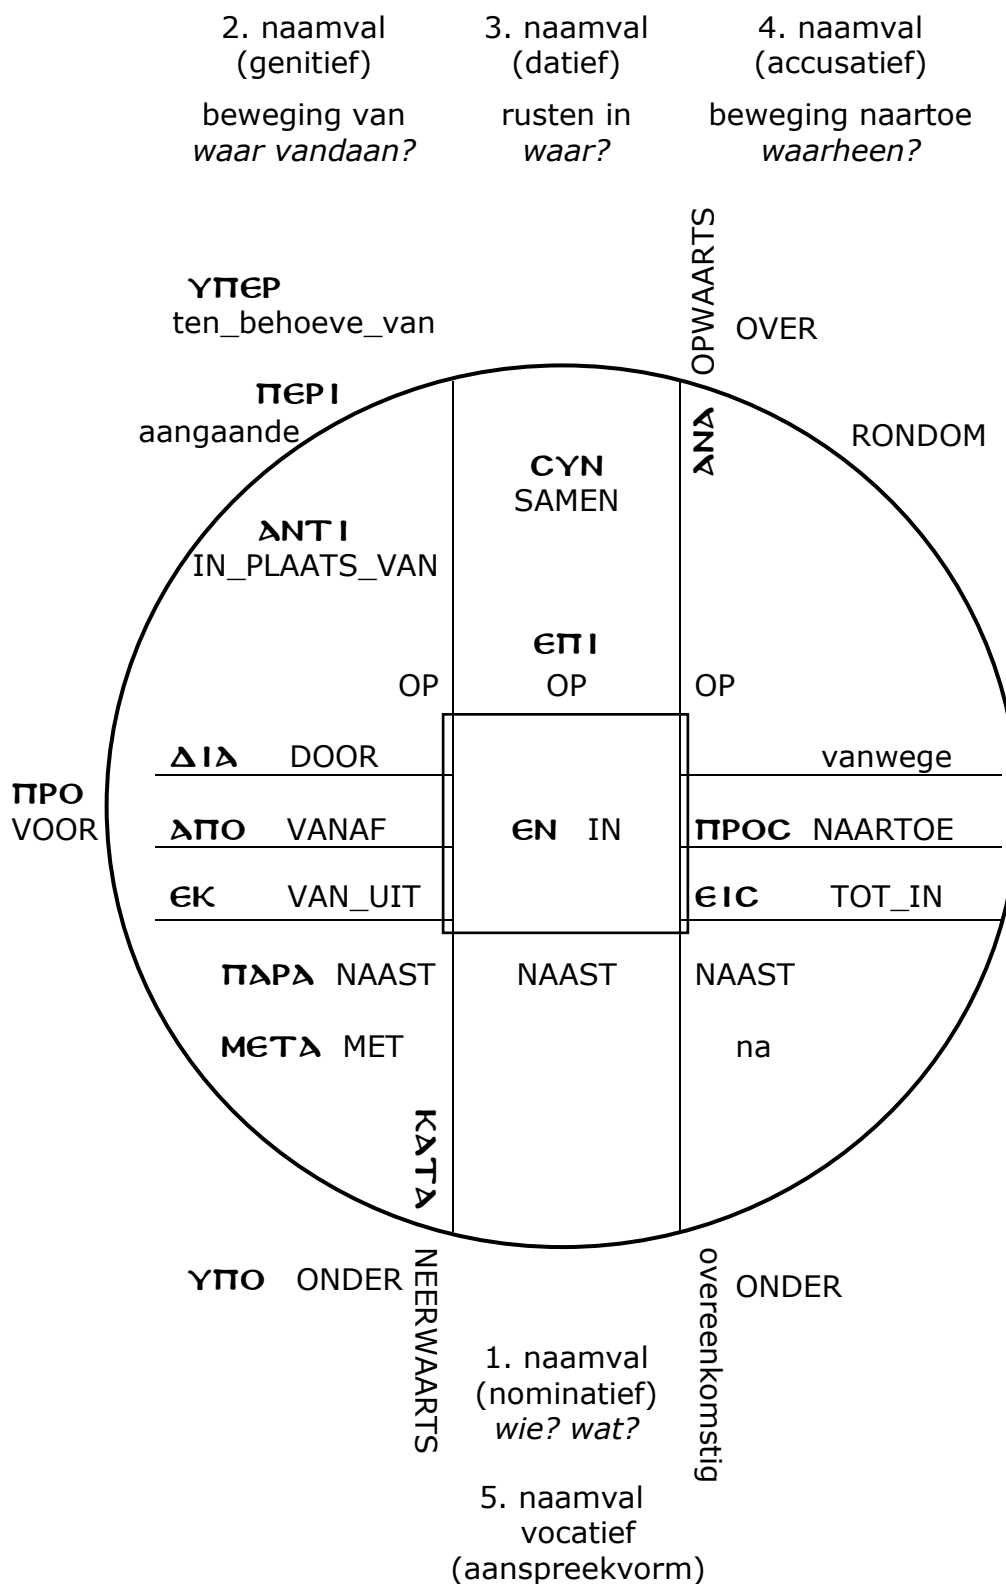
2. naamval (genitief)

beweging van
*waar vandaan?*

3. naamval (datief)

rusten in
*waar?*

4. naamval (accusatief)

beweging naartoe
*waarheen?*

ΥΠΕΡ
ten_behoeve_van

OPWAARTS

OVER

ΠΕΡΙ
aangaande

ΑΝΑ

RONDOM

CYN
SAMEN

ΑΝΤΙ
IN_PLAATS_VAN

ΕΠΙ

OP

OP

OP

ΔΙΑ DOOR

vanwege

ΠΡΟ
VOOR

ΑΠΟ VANAF

ΕΝ IN

ΠΡΟC NAARTOE

ΕΚ VAN_UIT

ΕΙC TOT_IN

ΠΑΡΑ NAAST

NAAST

NAAST

ΜΕΤΑ MET

na

ΚΑΤΑ

ΥΠΟ ONDER

NEERWAARTS

overeenkomstig

ONDER

1. naamval (nominatief)
*wie? wat?*

5. naamval
vocatief
(aanspreekvorm)